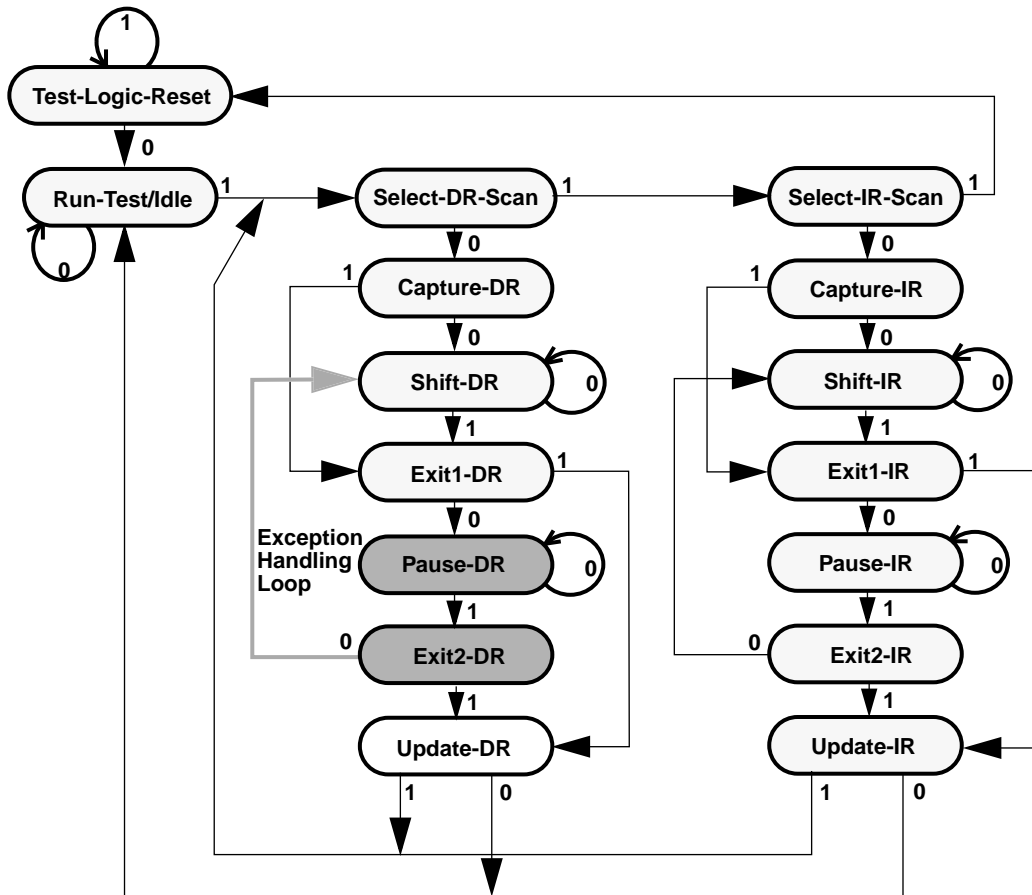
1
Test-Logic-Reset
0
Run-Test/Idle
0
1
Select-DR-Scan
1
Select-IR-Scan
1
0
0
1
Capture-DR
1
Capture-IR
0
0
Shift-DR
0
Shift-IR
0
1
1
Exit1-DR
1
Exit1-IR
1
0
0
Exception Handling Loop
Pause-DR
0
Pause-IR
0
1
1
0
Exit2-DR
0
Exit2-IR
1
1
Update-DR
Update-IR
1
0
1
0